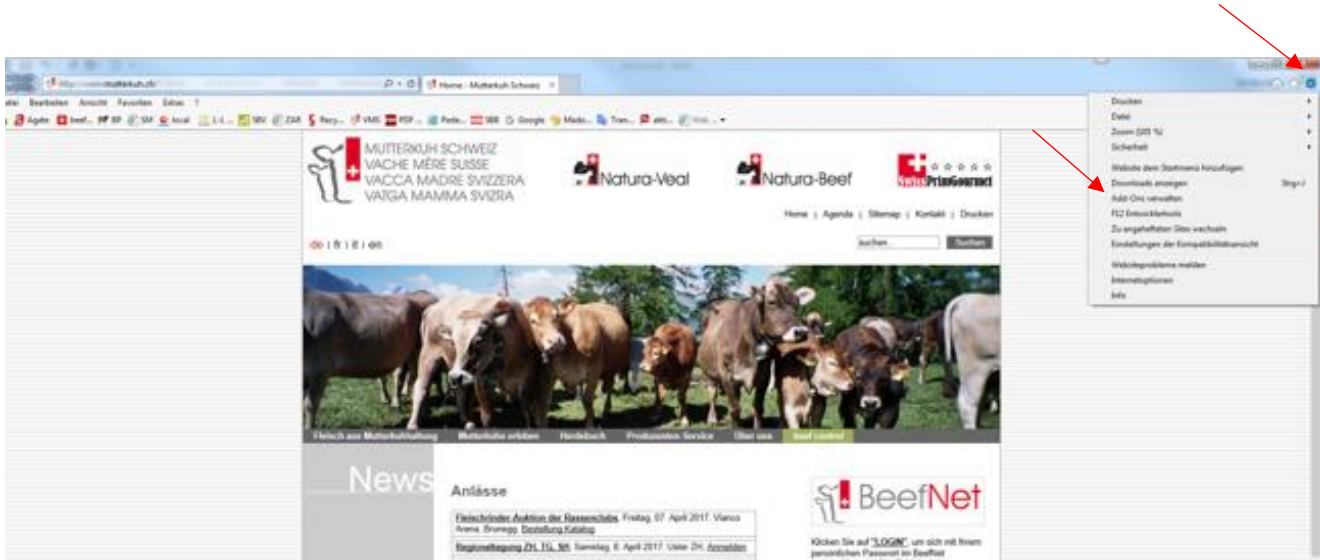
http://www.mutterkuh.ch/ Home : Mutterkuh Schweiz

atei Bearbeiten Ansicht Favoriten Extras ?

Agate beef... BP SM local SBV ZAR Recy... VMS PDF ... Perle... SBB Google Mado... Tran... akti... Wab...

MUTTERKUH SCHWEIZ
VACHE MÈRE SUISSE
VACCA MADRE SVIZZERA
VATGA MAMMA SVIZRA

Natura-Veal

Natura-Beef

SwissPrimGourmet

Home | Agenda | Sitemap | Kontakt | Drucken

de | fr | it | en

suchen... Suchen

Fleisch aus Mutterkuhhaltung Mutterkühe erleben Herdebuch Produzenten Service Über uns beef control

News

Anlässe

Fleischrinder Auktion der Rassenclubs, Freitag, 07. April 2017, Vianco Arena, Brunegg. Bestellung Katalog

Regionaltagung ZH, TG, SH, Samstag, 8. April 2017, Uster ZH. Anmelden

BeefNet

Klicken Sie auf "LOGIN", um sich mit Ihrem persönlichen Passwort im BeefNet

Drucken
Datei
Zoom (105 %)
Sicherheit
Website dem Startmenü hinzufügen
Downloads anzeigen Strg+J
Add-Ons verwalten
F12 Entwicklertools
Zu angehefteten Sites wechseln
Einstellungen der Kompatibilitätsansicht
Websiteprobleme melden
Internetoptionen
Info